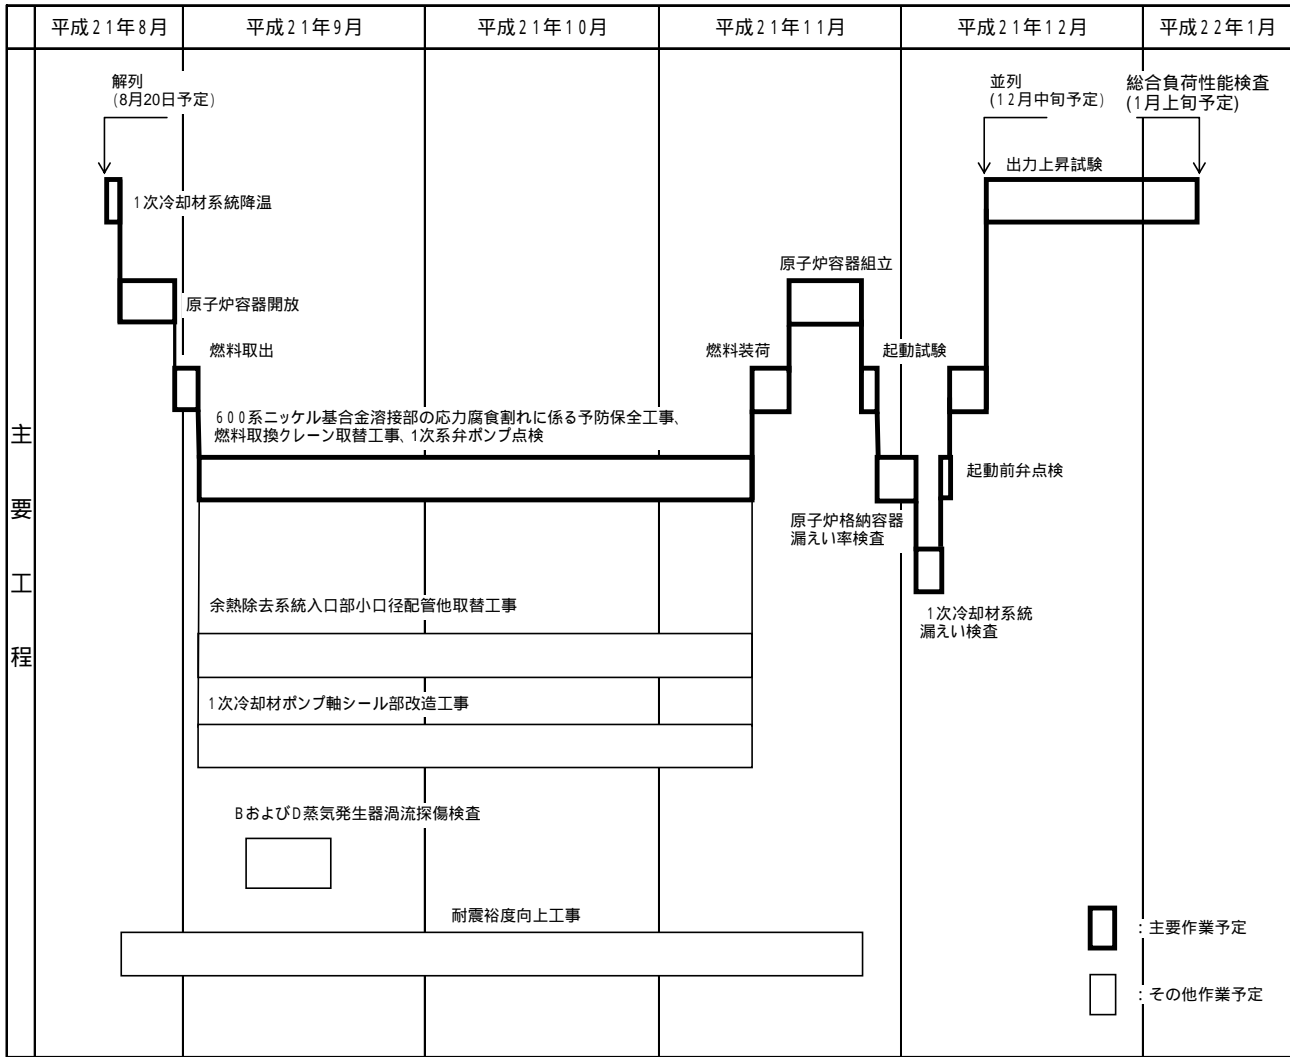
| | 平成21年8月 | 平成21年9月 | 平成21年10月 | 平成21年11月 | 平成21年12月 | 平成22年1月 |
|---|---|---|---|---|---|---|

主要工程

解列
(8月20日予定)

並列
(12月中旬予定)

総合負荷性能検査
(1月上旬予定)

出力上昇試験

1次冷却材系統降温

原子炉容器組立

原子炉容器開放

燃料取出

燃料装荷

起動試験

600系ニッケル基合金溶接部の応力腐食割れに係る予防保全工事、燃料取換クレーン取替工事、1次系弁ポンプ点検

起動前弁点検

原子炉格納容器漏えい率検査

1次冷却材系統漏えい検査

余熱除去系統入口部小口径配管他取替工事

1次冷却材ポンプ軸シール部改造工事

BおよびD蒸気発生器渦流探傷検査

耐震裕度向上工事

：主要作業予定

：その他作業予定